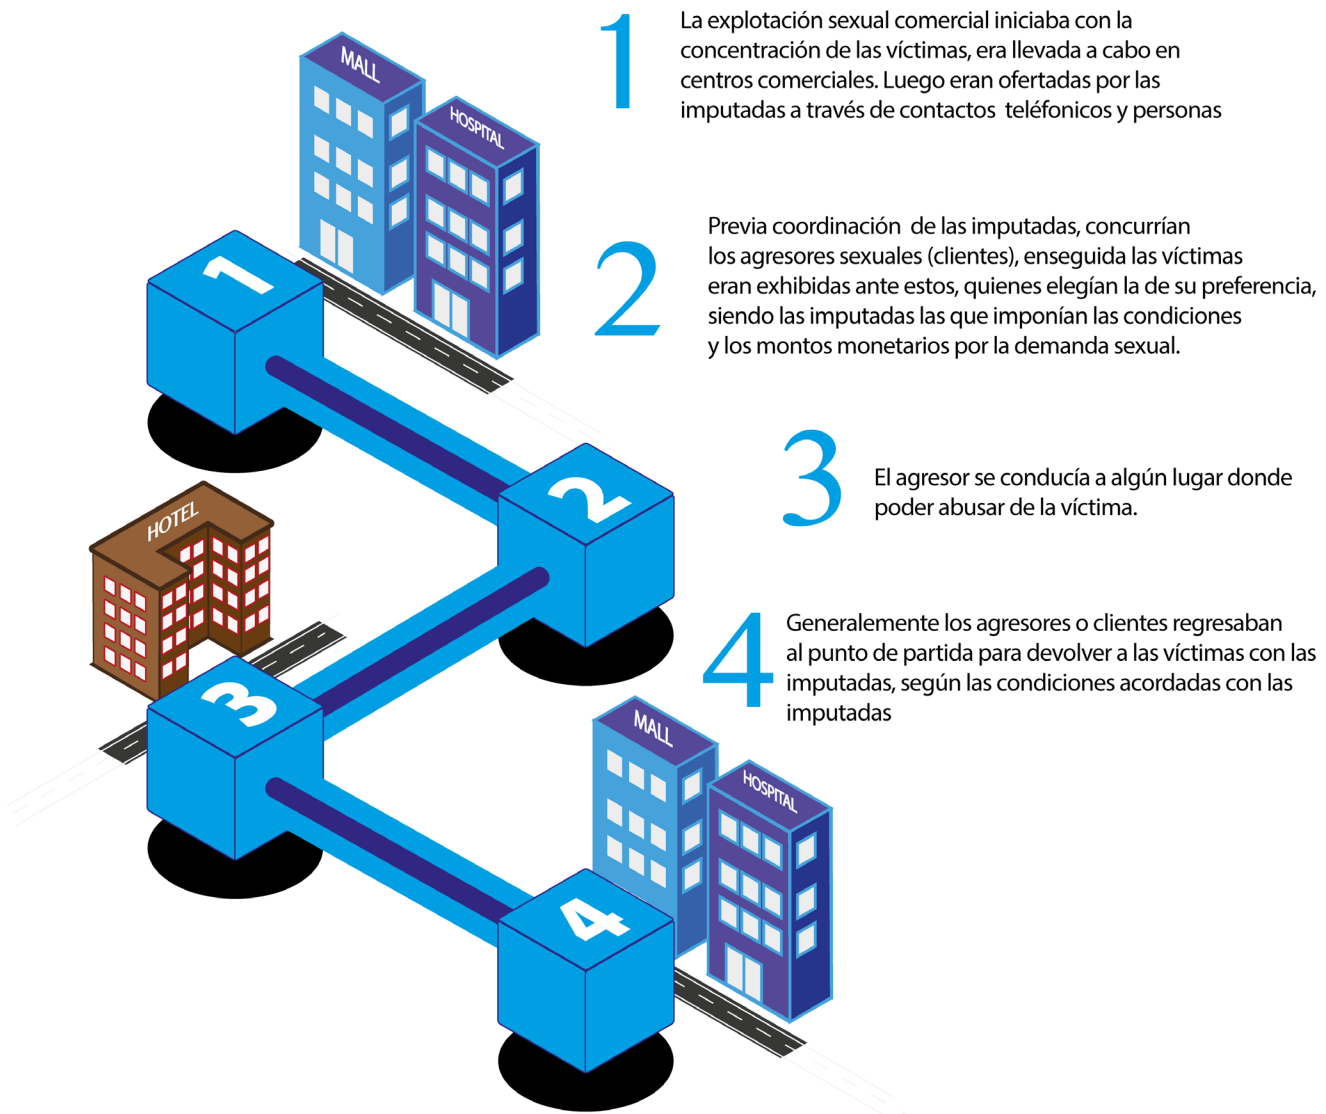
MALL

HOSPITAL

1

La explotación sexual comercial iniciaba con la concentración de las víctimas, era llevada a cabo en centros comerciales. Luego eran ofertadas por las imputadas a través de contactos teléfonicos y personas

2

Previa coordinación de las imputadas, concurrían los agresores sexuales (clientes), enseguida las víctimas eran exhibidas ante estos, quienes elegían la de su preferencia, siendo las imputadas las que imponían las condiciones y los montos monetarios por la demanda sexual.

1

3

El agresor se conducía a algún lugar donde poder abusar de la víctima.

2

HOTEL

4

Generalemente los agresores o clientes regresaban al punto de partida para devolver a las víctimas con las imputadas, según las condiciones acordadas con las imputadas

3

MALL

HOSPITAL

4